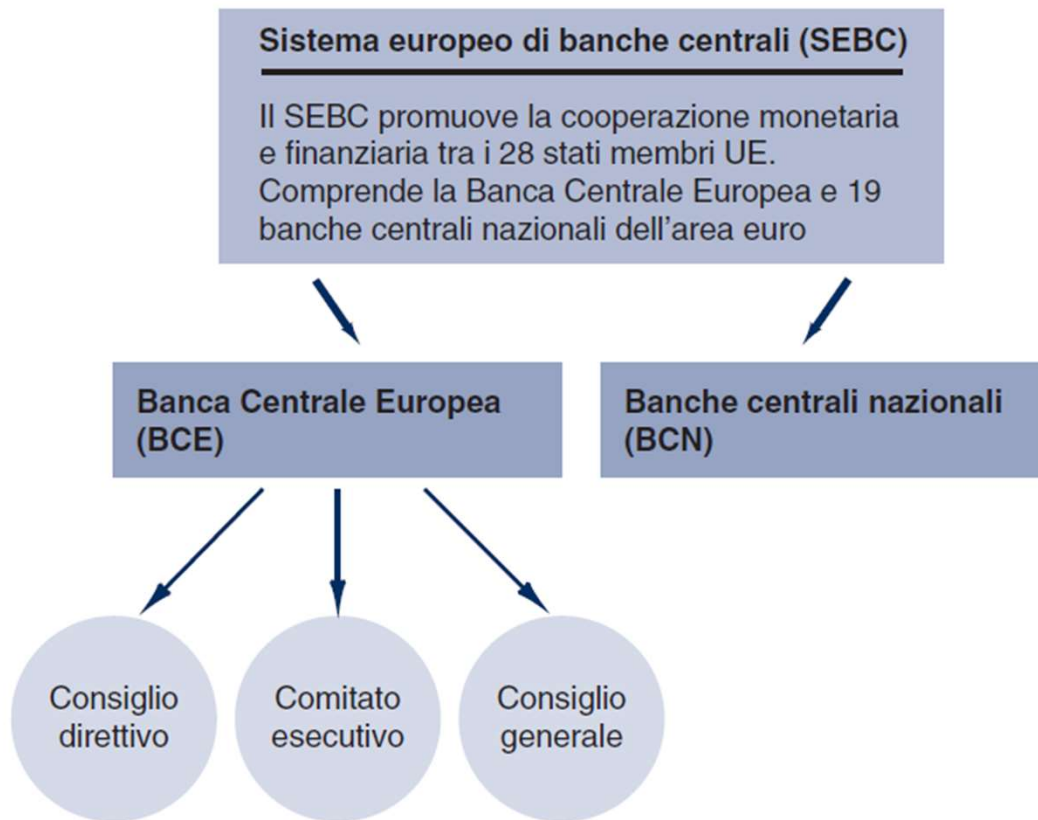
Sistema europeo di banche centrali (SEBC)

Il SEBC promuove la cooperazione monetaria e finanziaria tra i 28 stati membri UE. Comprende la Banca Centrale Europea e 19 banche centrali nazionali dell'area euro

Banca Centrale Europea (BCE)

Banche centrali nazionali (BCN)

Consiglio direttivo

Comitato esecutivo

Consiglio generale